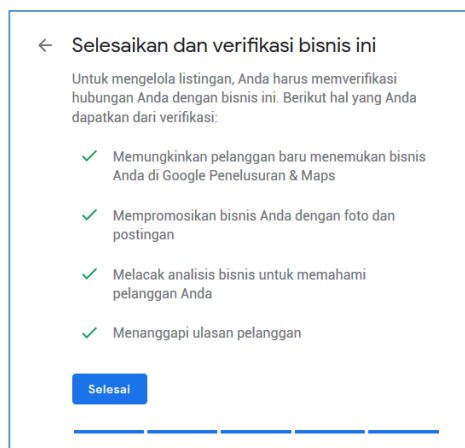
← Selesaikan dan verifikasi bisnis ini

Untuk mengelola listingan, Anda harus memverifikasi hubungan Anda dengan bisnis ini. Berikut hal yang Anda dapatkan dari verifikasi:

✓ Memungkinkan pelanggan baru menemukan bisnis Anda di Google Penelusuran & Maps

✓ Mempromosikan bisnis Anda dengan foto dan postingan

✓ Melacak analisis bisnis untuk memahami pelanggan Anda

✓ Menanggapi ulasan pelanggan

Selesai